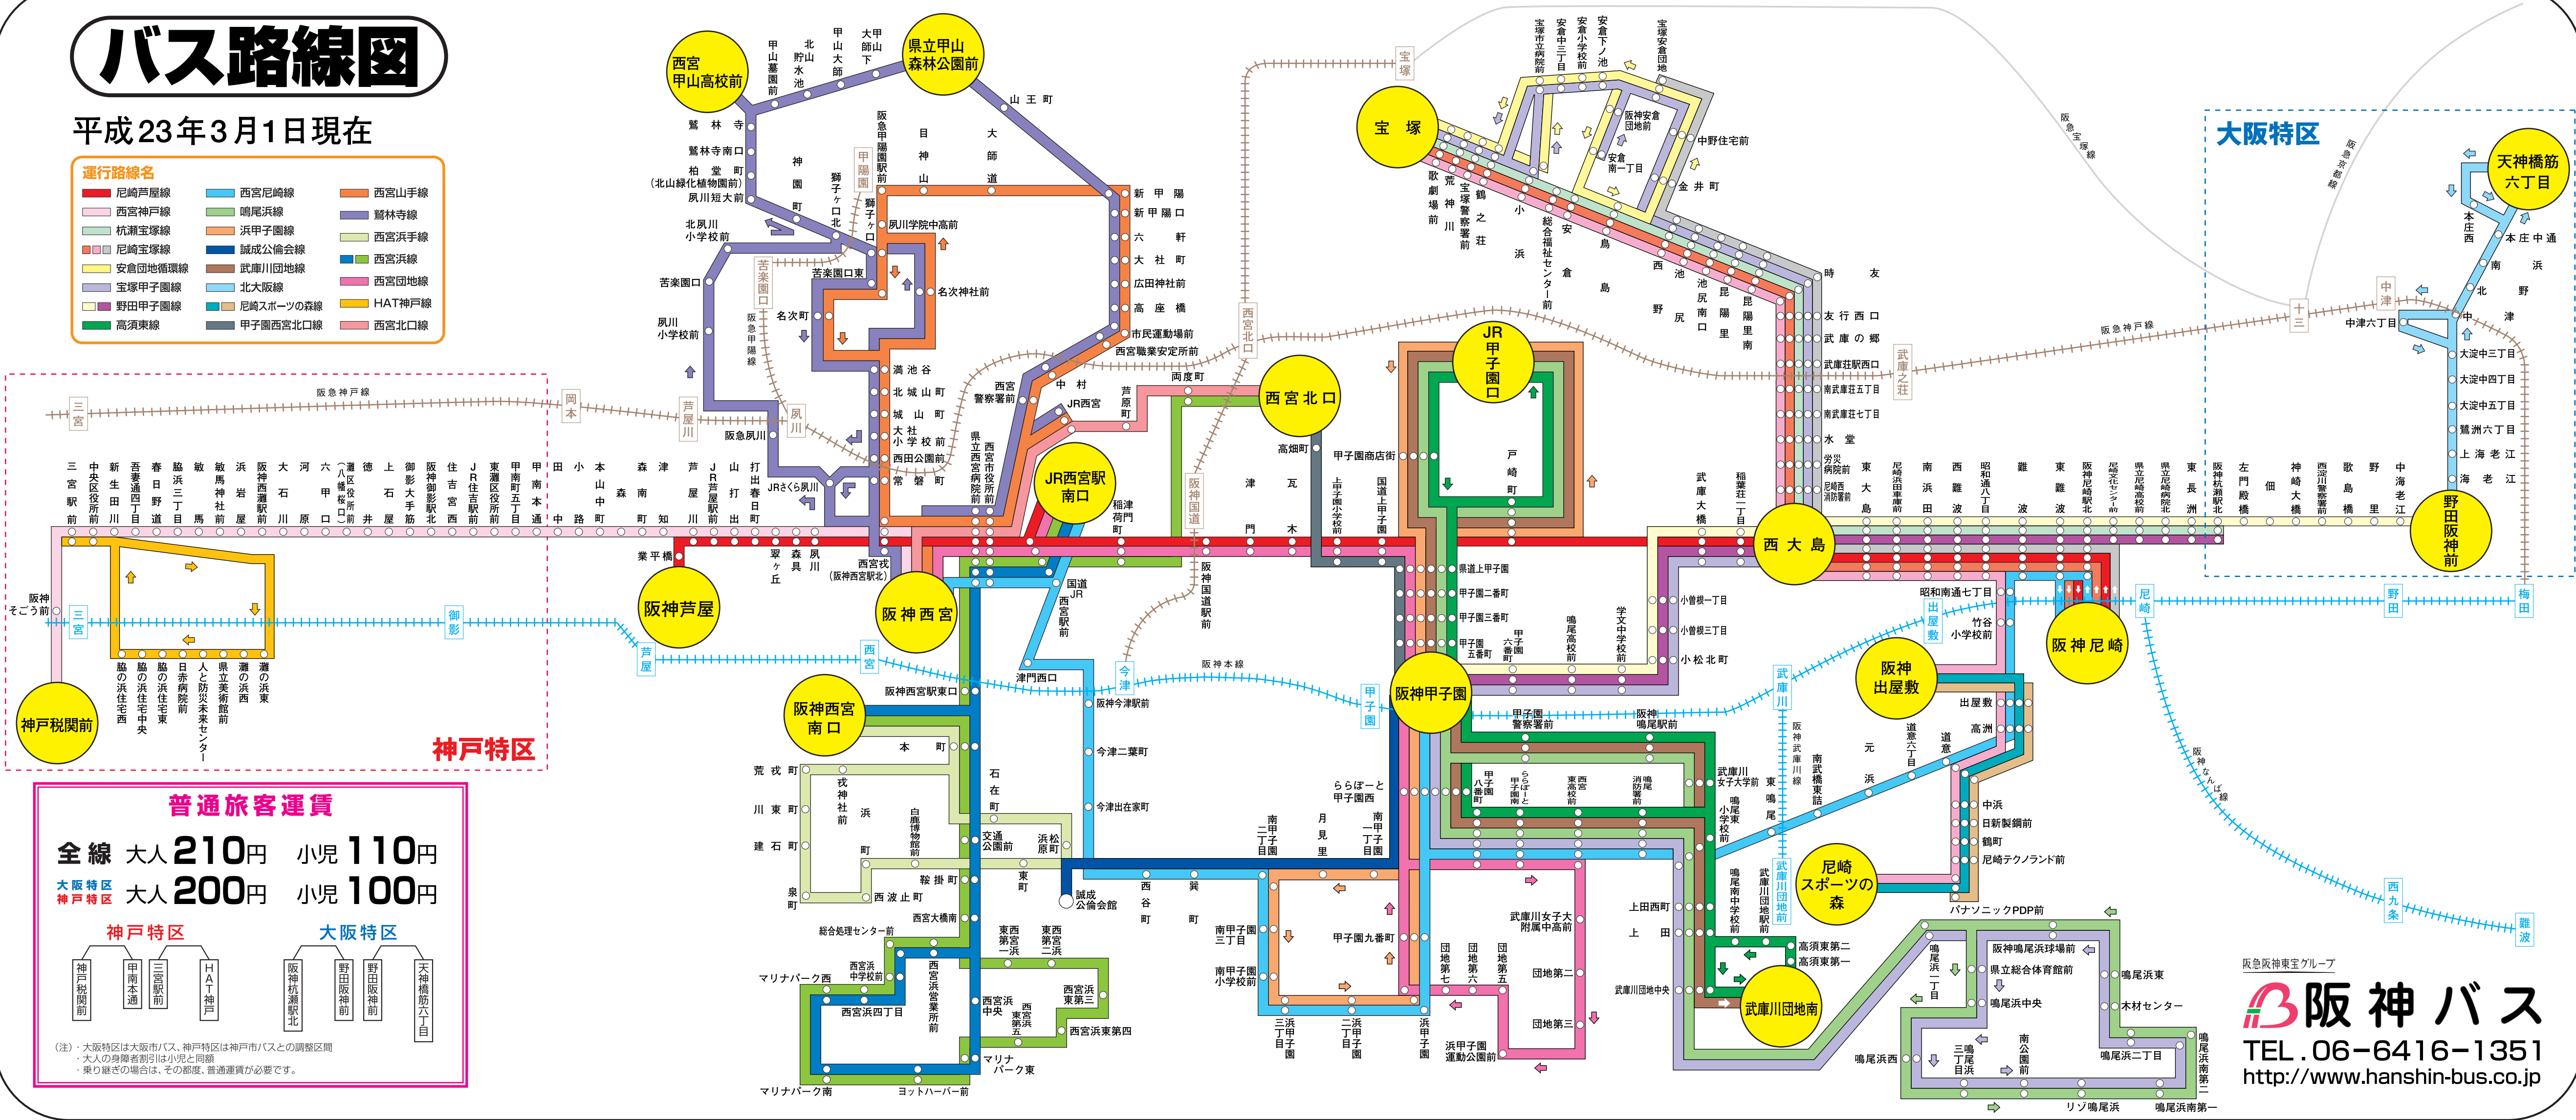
バス路線図

平成23年3月1日現在

運行路線名

尼崎芦屋線
西宮神戸線
杭瀬宝塚線
尼崎宝塚線
安倉団地循環線
宝塚甲子園線
野田甲子園線
高須東線
西宮尼崎線
鳴尾浜線
浜甲子園線
誠成公倫会線
武庫川団地線
北大阪線
尼崎スポーツの森線
甲子園西宮北口線
西宮山手線
鷲林寺線
西宮浜手線
西宮浜線
西宮団地線
HAT神戸線
西宮北口線

神戸特区

大阪特区

普通旅客運賃

全線 大人210円 小児110円
大阪特区 神戸特区 大人200円 小児100円

神戸特区
神戸税関前
甲南本通
三宮駅前
HAT神戸

大阪特区
阪神杭瀬駅北
野田阪神前
野田阪神前
天神橋筋六丁目

（注）・大阪特区は大阪市バス、神戸特区は神戸市バスとの調整区間
・大人の身障者割引は小児と同額
・乗り継ぎの場合は、その都度、普通運賃が必要です。

西宮甲山高校前
県立甲山森林公園前
宝塚
JR甲子園口
西宮北口
JR西宮駅南口
阪神芦屋
阪神西宮
阪神西宮南口
阪神甲子園
西大島
阪神出屋敷
阪神尼崎
尼崎スポーツの森
武庫川団地南
野田阪神前
天神橋筋六丁目
神戸税関前

阪急神戸線
阪急今津線
阪急宝塚線
阪急甲陽線
阪急伊丹線
JR東海道本線
阪神本線
阪神なんば線
阪神武庫川線

三宮
岡本
芦屋川
夙川
苦楽園口
甲陽園
西宮北口
武庫之荘
塚口
十三
中津
梅田
今津
甲子園
武庫川
尼崎
出屋敷
野田
西九条
難波
御影
芦屋
西宮

鷲林寺
鷲林寺南口
柏堂町
北山緑化植物園前
夙川短大前
北夙川小学校前
苦楽園口
夙川小学校前
阪急夙川
JRさくら夙川
甲山墓園前
北山貯水池
甲山大師前
甲山大師下
山王町
大師道
目神山
神園町
獅子ヶ口北
獅子ヶ口
阪急甲陽園駅前
新甲陽
新甲陽口
六軒
大社町
広田神社前
高座橋
市民運動場前
西宮職業安定所前
夙川学院中高前
苦楽園口東
名次町
名次神社前
満池谷
北城山町
城山町
大社小学校前
西田公園前
常磐町
西宮警察署前
中村
JR西宮
芦原町
両度町
県立西宮病院前
西宮市役所前
稲荷町
高畑町
瓦木
津門
国道JR西宮駅
津門西口
阪神今津駅前
今津二葉町
今津出在家町
阪神西宮駅東口
本町
荒戎町
川東町
建石町
泉町
戎神社前
浜町
自然博物館前
石在町
交通公園前
浜松原町
鞍掛町
東町
西波止町
西宮大橋前
総合処理センター前
西宮中学校前
マリナパーク西
マリナパーク南
西宮浜四丁目
西宮浜営業所前
ヨットハーバー前
東西宮第一浜
東西宮第二浜
西宮浜中央
東西宮第五浜
西宮浜東第三
西宮浜東第四
マリナパーク東
誠成公倫会館
西谷町
巽町
南甲子園二丁目
月見里
南甲子園一丁目
ららぽーと甲子園西
南甲子園三丁目
南甲子園小学校前
三浜甲子園丁目
二浜甲子園丁目
浜甲子園
甲子園九番町
浜甲子園運動公園前
団地第七
団地第六
団地第五
団地第二
団地第三
武庫川女子大附属中高前
武庫川団地中央
上田西町
上田
甲子園商店街
上甲子園小学校前
国道上甲子園
県道上甲子園
甲子園二番町
甲子園三番町
甲子園五番町
甲子園六番町
鳴尾高校前
学文中学校前
小曽根一丁目
小曽根三丁目
小松北町
甲子園警察署前
阪神鳴尾駅前
甲子園八番町
ららぽーと甲子園前
西高校前
鳴尾消防署前
武庫川女子大学前
鳴尾東小学校前
鳴尾南中学校前
武庫川団地前
武庫川団地駅前
高須東第二
高須東第一
阪急甲子園前
戸崎町
宝塚市立病院前
安倉中三丁目
安倉小学校前
安倉下ノ池
宝塚安倉団地
阪神安倉団地前
安倉南一丁目
中野住宅前
金井町
歌劇場前
荒神川
宝塚警察署前
鶴の荘
小浜
総合福祉センター前
安倉
島
西野
池尻
池尻南口
昆陽
昆陽里
昆陽里南
時友
友行西口
武庫の郷
武庫荘駅西口
南武庫荘五丁目
南武庫荘七丁目
水堂
労災病院前
尼崎西消防署前
東大島
尼崎浜田車庫前
南浜田
西難波
昭和通八丁目
難波
東難波
阪神尼崎駅北
尼崎市役所前
県立尼崎高校前
県立尼崎病院北
東長洲
阪神杭瀬駅北
左門殿橋
佃
神崎大橋
歌島橋
野里
中海老江
西淀川警察署前
昭和南通七丁目
竹谷小学校前
出屋敷
高洲
元浜
道意六丁目
道意
南武橋東詰
中浜
日新製鋼前
鶴町
尼崎テクノランド前
パナソニックPDP前
鳴尾浜一丁目
阪神鳴尾浜球場前
県立総合体育館前
鳴尾浜中央
鳴尾浜東
木材センター
鳴尾浜西
三鳴尾浜丁目
南公園前
鳴尾浜二丁目
鳴尾浜南第二
リゾ鳴尾浜
鳴尾浜南第一
武庫大橋
稲葉荘一丁目
本庄西
本庄中通
南浜
北野
中津
中津六丁目
大淀中三丁目
大淀中四丁目
大淀中五丁目
鷺洲六丁目
上海老江
海老江
阪神そごう前
三宮駅前
中央区役所前
新生田川
吾妻通四丁目
春日野道
脇浜三丁目
敏馬
敏馬神社前
浜岩屋
阪神西灘駅前
大石川
河原
六甲
灘区役所前(八幡)
徳井
上石屋
御影大手筋
阪神御影駅北
住吉宮
JR住吉駅前
東灘区役所前
甲南町五丁目
甲南本通
中田
小路
本山中町
森南町
森知
芦屋川
JR芦屋駅前
打出
打出春日町
業平橋
翠ヶ丘
森具
夙川
西宮戎(阪神西宮駅北)
脇浜住宅西
脇浜住宅中央
脇浜住宅東
日赤病院前
人と防災未来センター
県立美術館前
灘の浜西
灘の浜東

阪急阪神東宝グループ
阪神バス
TEL.06-6416-1351
http://www.hanshin-bus.co.jp